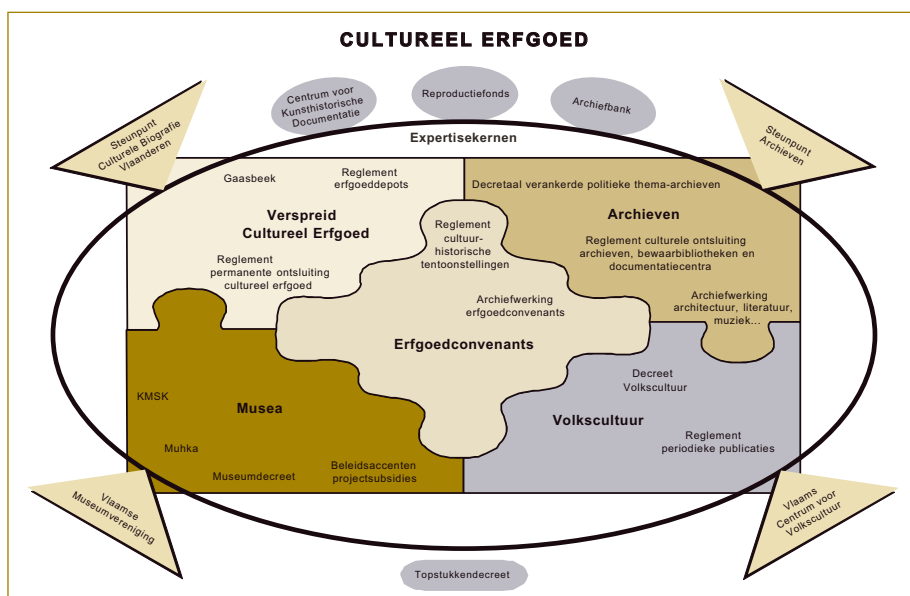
CULTUREEL ERFGOED

Centrum voor Kunsthistorische Documentatie

Reproductiefonds

Archiefbank

Steunpunt Culturele Biografie Vlaanderen

Steunpunt Archieven

Expertisekernen

Gaasbeek

Reglement erfgoeddepots

Decretaal verankerde politieke thema-archieven

Verspreid Cultureel Erfgoed

Reglement cultuur-historische tentoonstellingen

Archieven

Reglement culturele ontsluiting archieven, bewaarbibliotheken en documentatiecentra

Reglement permanente ontsluiting cultureel erfgoed

Archiefwerking erfgoedconvenants

Archiefwerking architectuur, literatuur, muziek...

Erfgoedconvenants

KMSK

Musea

Decreet Volkscultuur

Volkscultuur

Muhka

Reglement periodieke publicaties

Museumdecreet

Beleidsaccenten projectsubsidies

Vlaamse Museumvereniging

Vlaams Centrum voor Volkscultuur

Topstukkendecreet